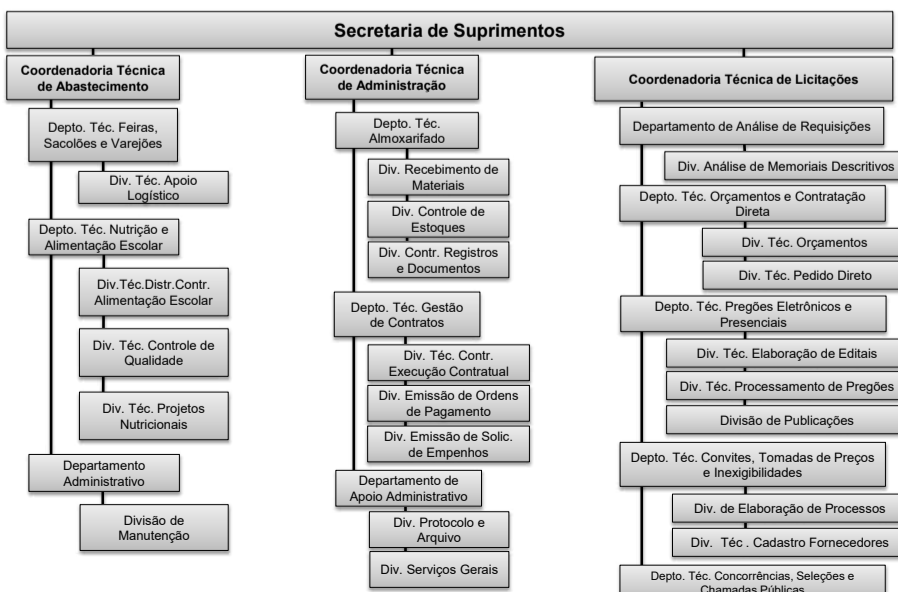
Secretaria de Suprimentos

Coordenadoria Técnica de Abastecimento

Depto. Téc. Feiras, Sacolões e Varejões

Div. Téc. Apoio Logístico

Depto. Téc. Nutrição e Alimentação Escolar

Div.Téc.Distr.Contr. Alimentação Escolar

Div. Téc. Controle de Qualidade

Div. Téc. Projetos Nutricionais

Departamento Administrativo

Divisão de Manutenção

Coordenadoria Técnica de Administração

Depto. Téc. Almoxarifado

Div. Recebimento de Materiais

Div. Controle de Estoques

Div. Contr. Registros e Documentos

Depto. Téc. Gestão de Contratos

Div. Téc. Contr. Execução Contratual

Div. Emissão de Ordens de Pagamento

Div. Emissão de Solic. de Empenhos

Departamento de Apoio Administrativo

Div. Protocolo e Arquivo

Div. Serviços Gerais

Coordenadoria Técnica de Licitações

Departamento de Análise de Requisições

Div. Análise de Memoriais Descritivos

Depto. Téc. Orçamentos e Contratação Direta

Div. Téc. Orçamentos

Div. Téc. Pedido Direto

Depto. Téc. Pregões Eletrônicos e Presenciais

Div. Téc. Elaboração de Editais

Div. Téc. Processamento de Pregões

Divisão de Publicações

Depto. Téc. Convites, Tomadas de Preços e Inexigibilidades

Div. de Elaboração de Processos

Div. Téc . Cadastro Fornecedores

Depto. Téc. Concorrências, Seleções e Chamadas Públicas